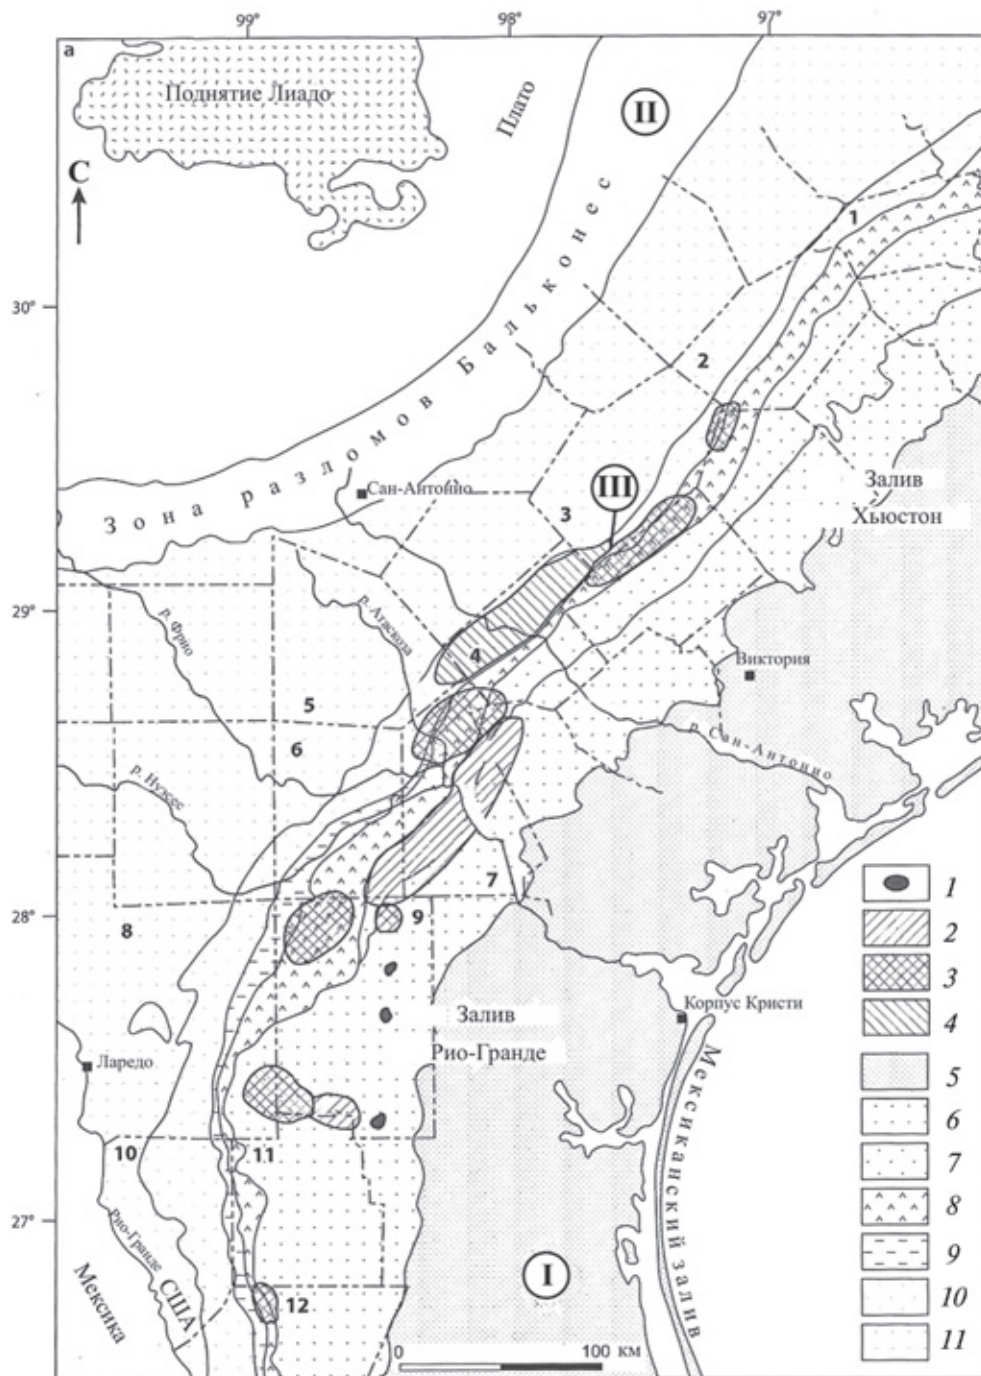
a
99°
98°
97°
Поднятие Лиадо
Плато
II
С
Зона разломов Балконес
1
30°
2
III
Залив Хьюстон
Сан-Антонио
3
29°
р. Фрио
р. Атаскоза
4
Виктория
5
6
р. Сан-Антонио
р. Нуэсес
7
28°
8
9
Залив Рио-Гранде
Корпус Кристи
Ларедо
Мексиканский залив
10
11
27°
Рио-Гранде
США
Мексика
I
12
0
100 км
1
2
3
4
5
6
7
8
9
10
11